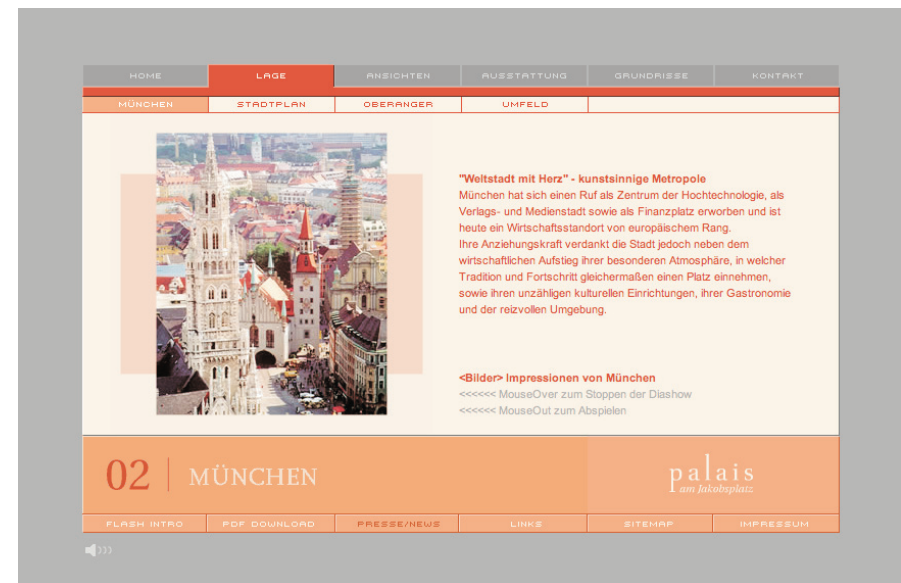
HOME LAGE ANSICHTEN AUSSTATTUNG GRUNDRISSE KONTAKT

MÜNCHEN STADTPLAN OBERANGER UMFELD

"Weltstadt mit Herz" - kunstsinnige Metropole
München hat sich einen Ruf als Zentrum der Hochtechnologie, als Verlags- und Medienstadt sowie als Finanzplatz erworben und ist heute ein Wirtschaftsstandort von europäischem Rang.
Ihre Anziehungskraft verdankt die Stadt jedoch neben dem wirtschaftlichen Aufstieg ihrer besonderen Atmosphäre, in welcher Tradition und Fortschritt gleichermaßen einen Platz einnehmen, sowie ihren unzähligen kulturellen Einrichtungen, ihrer Gastronomie und der reizvollen Umgebung.

<Bilder> Impressionen von München
<<<<<< MouseOver zum Stoppen der Diashow
<<<<<< MouseOut zum Abspielen

02 | MÜNCHEN

palais
am Jakobsplatz

FLASH INTRO PDF DOWNLOAD PRESSE/NEWS LINKS SITEMAP IMPRESSUM